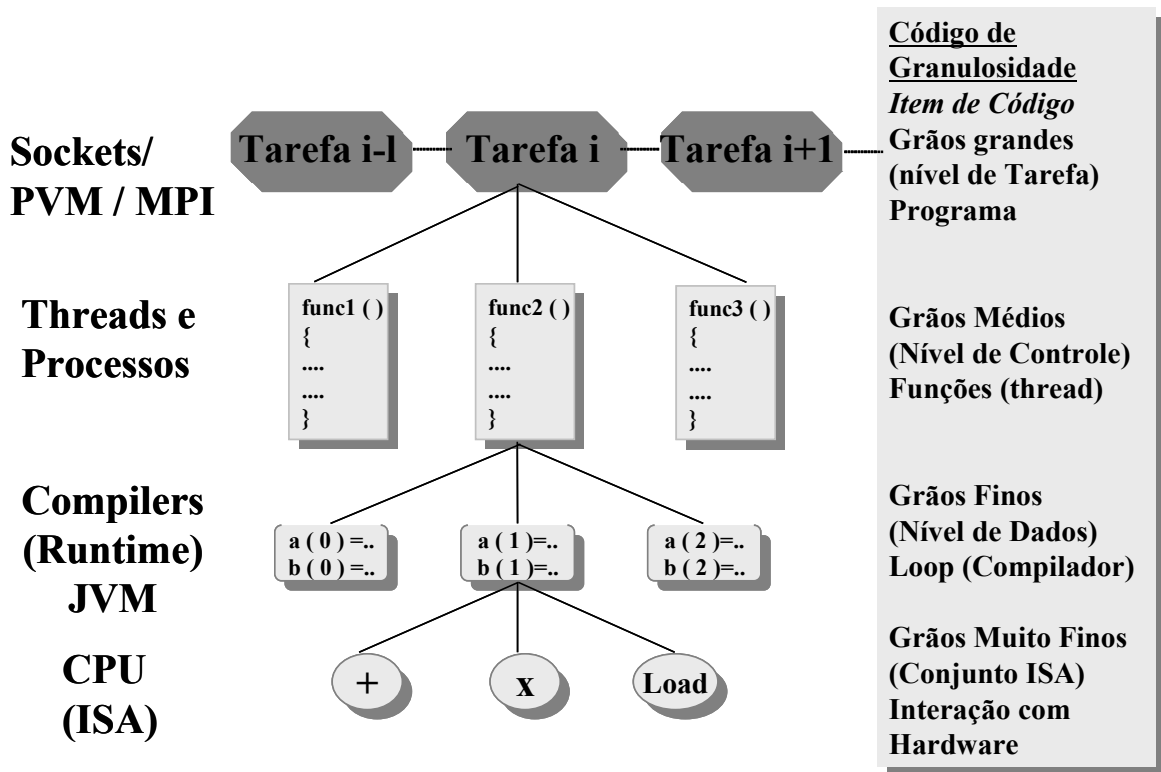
Código de Granulosidade
*Item de Código*
Grãos grandes (nível de Tarefa) Programa

Sockets/ PVM / MPI

Tarefa i-l
Tarefa i
Tarefa i+1

Threads e Processos

func1 ( )
{
....
....
}

func2 ( )
{
....
....
}

func3 ( )
{
....
....
}

Grãos Médios (Nível de Controle) Funções (thread)

Compilers (Runtime) JVM

a ( 0 ) =..
b ( 0 ) =..

a ( 1 )=..
b ( 1 )=..

a ( 2 )=..
b ( 2 )=..

Grãos Finos (Nível de Dados) Loop (Compilador)

CPU (ISA)

+
x
Load

Grãos Muito Finos (Conjunto ISA) Interação com Hardware